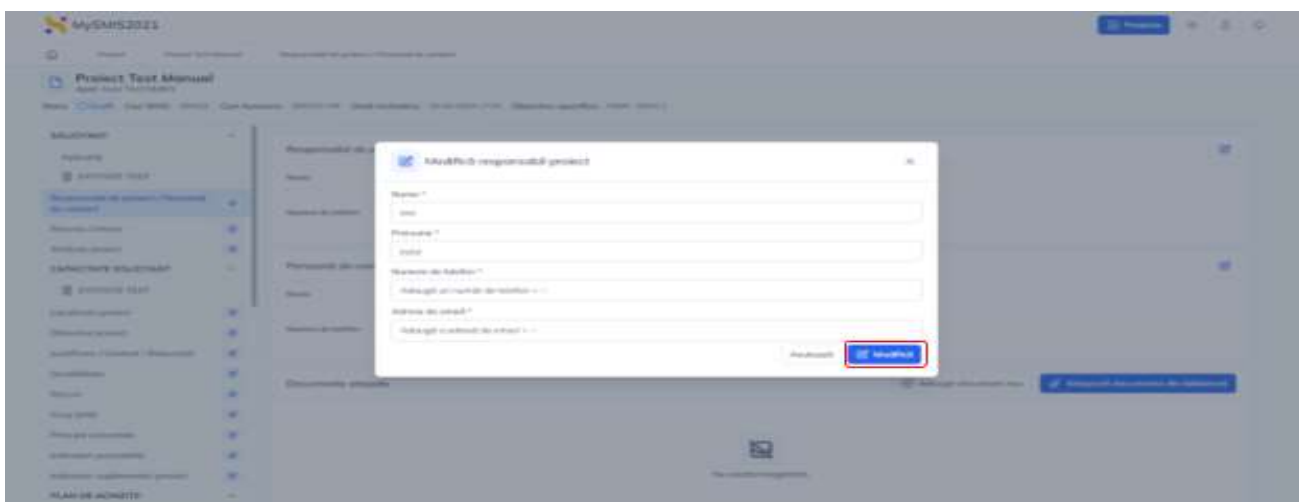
MySMIS2021

Proiect Test Manual

SOLICITANT

CAPACITATE SOLICITANT

PLAN DE ACHIZITII

Modifică responsabil proiect

Nume *

Prenume *

Numere de telefon *

Adaugă un număr de telefon + ...

Adrese de email *

Adaugă o adresă de email + ...

Renunță

Modifică

Documente atașate